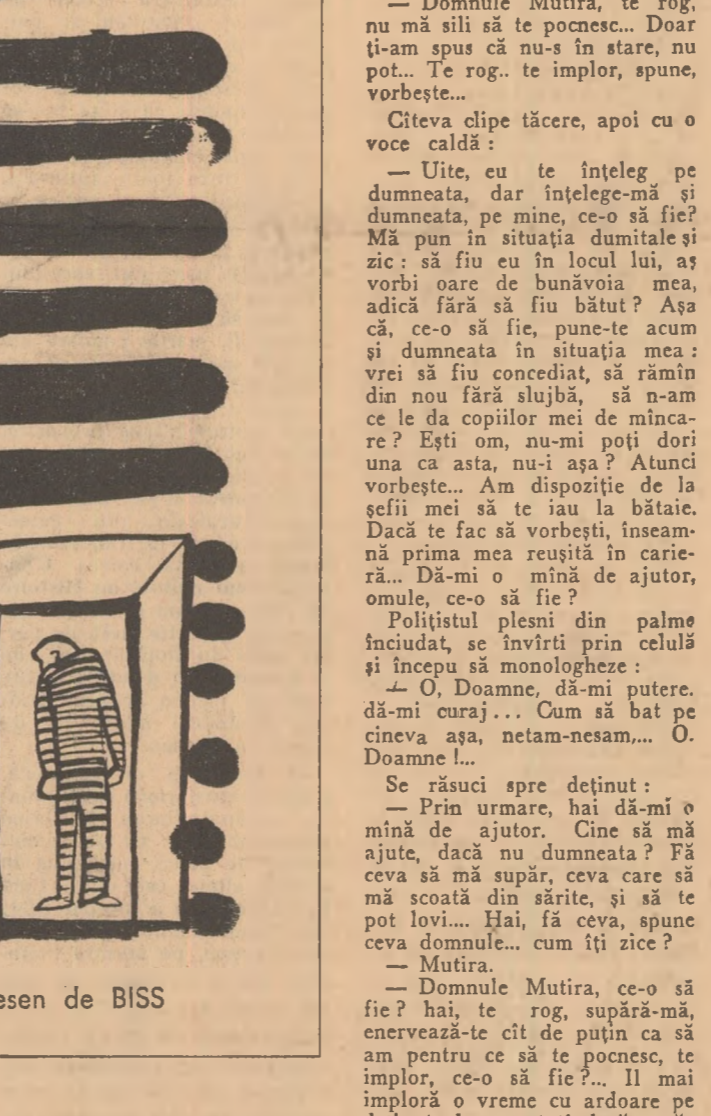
— Domnule Mutira, te rog, nu mă sili să te pocnesc... Doar ţi-am spus că nu-s în stare, nu pot... Te rog.. te implor, spune, vorbeşte...

Cîteva clipe tăcere, apoi cu o voce caldă :

— Uite, eu te înţeleg pe dumneata, dar înţelege-mă şi dumneata, pe mine, ce-o să fie? Mă pun în situaţia dumitale şi zic : să fiu eu în locul lui, aş vorbi oare de bunăvoia mea, adică fără să fiu bătut ? Aşa că, ce-o să fie, pune-te acum şi dumneata în situaţia mea : vrei să fiu concediat, să rămîn din nou fără slujbă, să n-am ce le da copiilor mei de mîncare ? Eşti om, nu-mi poţi dori una ca asta, nu-i aşa ? Atunci vorbeşte... Am dispoziţie de la şefii mei să te iau la bătaie. Dacă te fac să vorbeşti, înseamnă prima mea reuşită în carieră... Dă-mi o mînă de ajutor, omule, ce-o să fie ?

Poliţistul plesni din palme înciudat, se învîrti prin celulă şi începu să monologheze :

— O, Doamne, dă-mi putere. dă-mi curaj... Cum să bat pe cineva aşa, netam-nesam,... O. Doamne !...

Se răsuci spre deţinut :

— Prin urmare, hai dă-mi o mînă de ajutor. Cine să mă ajute, dacă nu dumneata ? Fă ceva să mă supăr, ceva care să mă scoată din sărite, şi să te pot lovi.... Hai, fă ceva, spune ceva domnule... cum îţi zice ?

— Mutira.

— Domnule Mutira, ce-o să fie ? hai, te rog, supără-mă, enervează-te cît de puţin ca să am pentru ce să te pocnesc, te implor, ce-o să fie ?... Il mai imploră o vreme cu ardoare pe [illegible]

esen de BISS